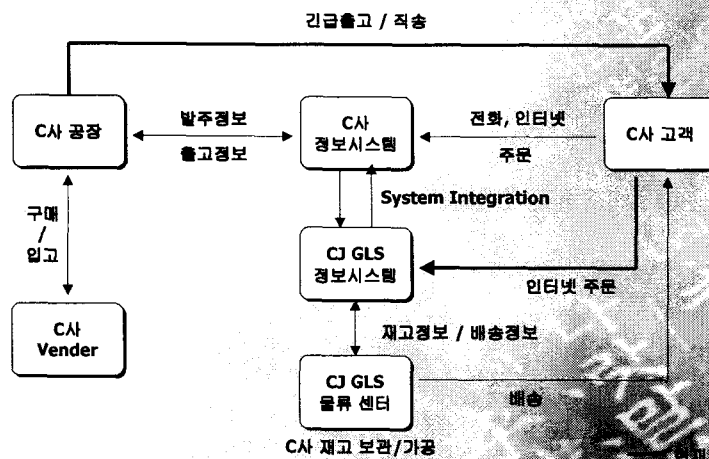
긴급출고 / 직송

C사 공장

발주정보

출고정보

C사 정보시스템

전화, 인터넷

주문

C사 고객

구매 / 입고

System Integration

CJ GLS 정보시스템

인터넷 주문

C사 Vender

재고정보 / 배송정보

CJ GLS 물류 센터

배송

C사 재고 보관/가공